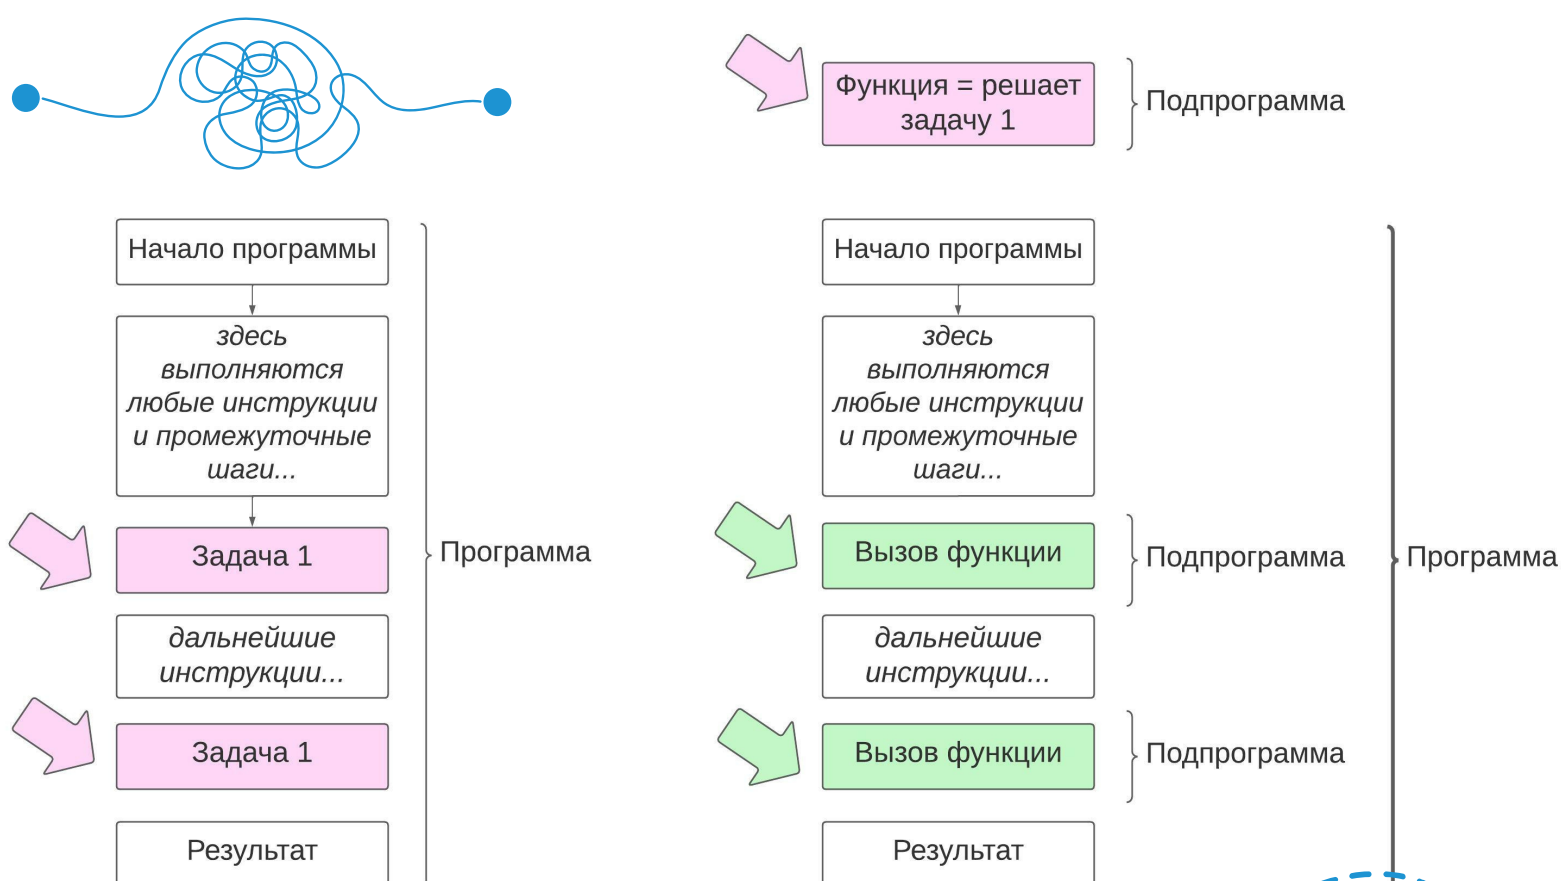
Функция = решает задачу 1

Подпрограмма

Начало программы

здесь выполняются любые инструкции и промежуточные шаги...

Задача 1

дальнейшие инструкции...

Задача 1

Результат

Программа

Начало программы

здесь выполняются любые инструкции и промежуточные шаги...

Вызов функции

Подпрограмма

дальнейшие инструкции...

Вызов функции

Подпрограмма

Результат

Программа